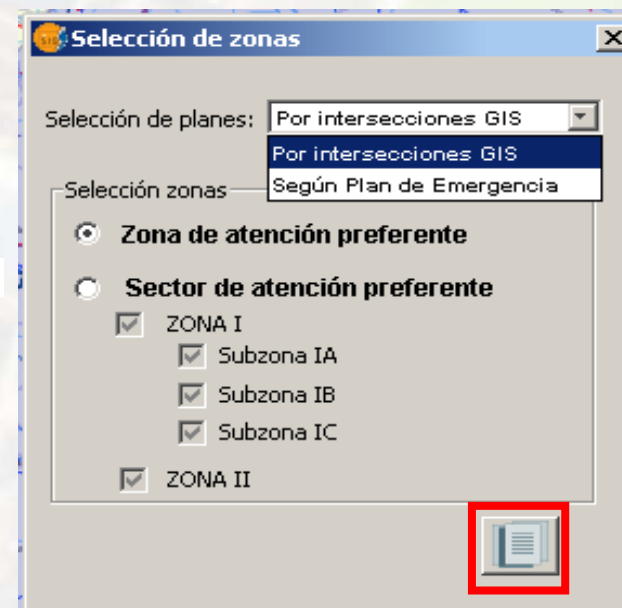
Selección de zonas

Selección de planes: Por intersecciones GIS

Por intersecciones GIS
Según Plan de Emergencia

Selección zonas

Zona de atención preferente

Sector de atención preferente

ZONA I

Subzona IA

Subzona IB

Subzona IC

ZONA II